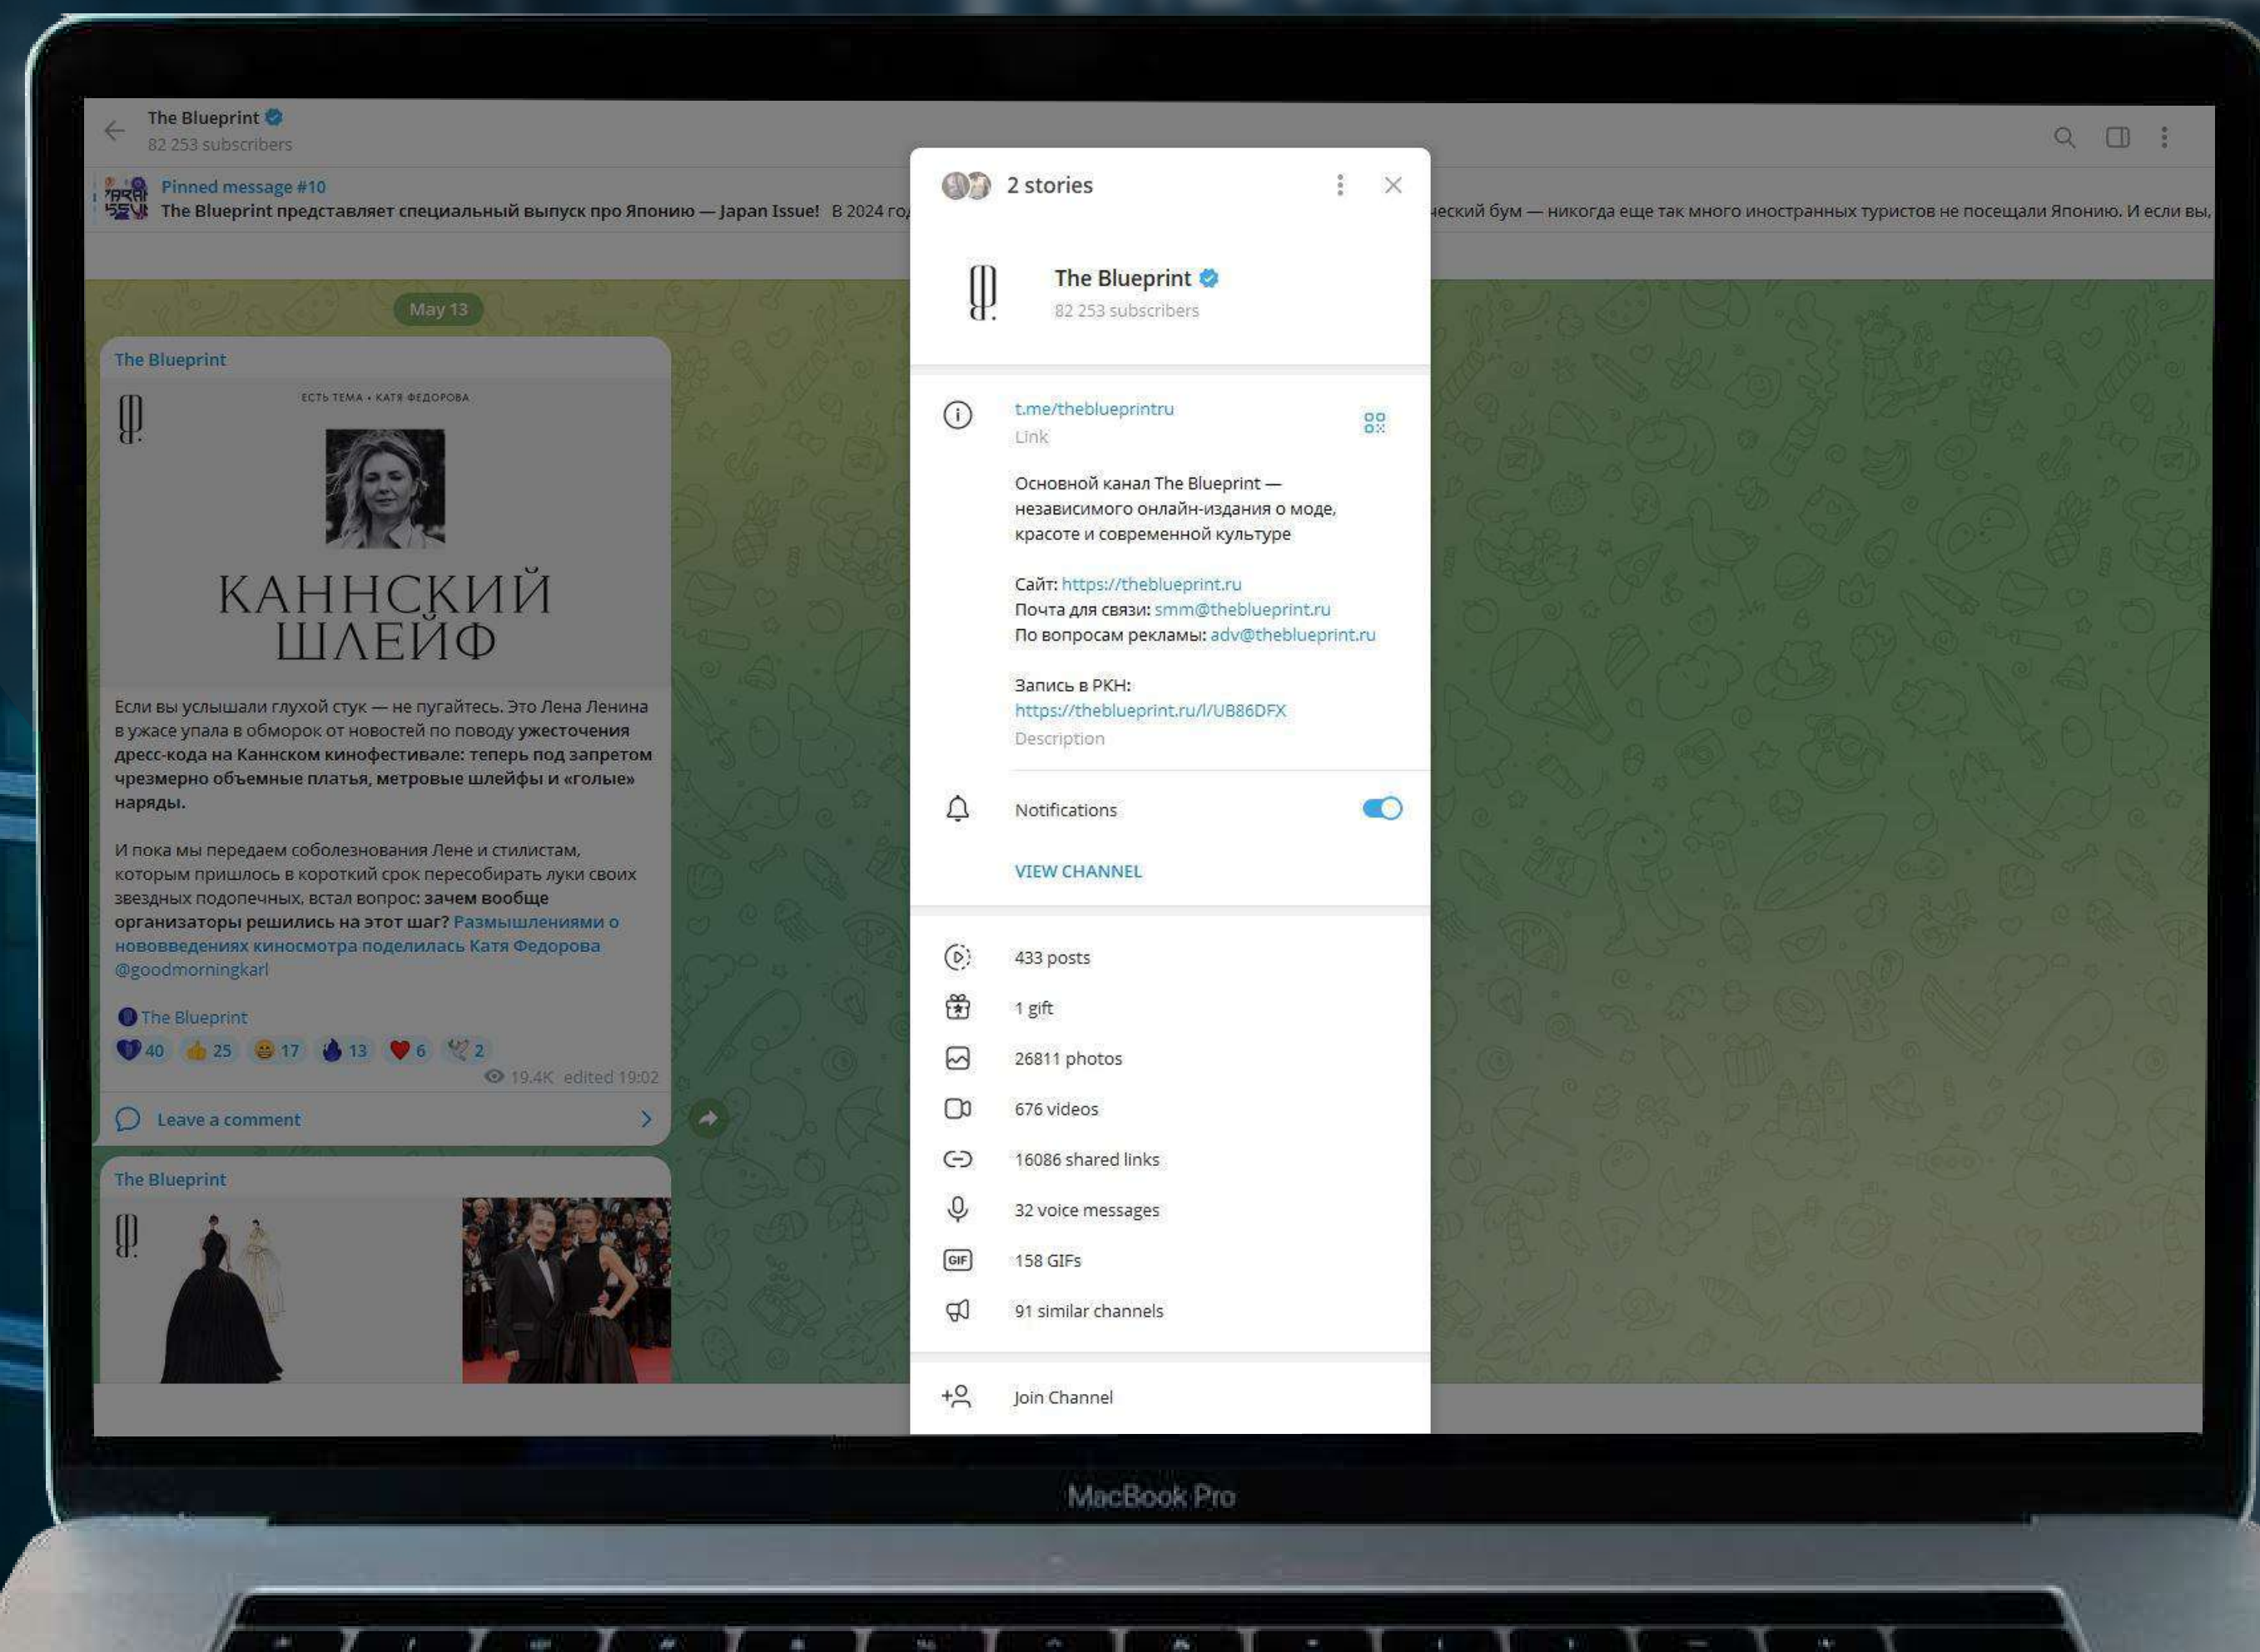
The Blueprint
82 253 subscribers

Pinned message #10
The Blueprint представляет специальный выпуск про Японию — Japan Issue! В 2024 го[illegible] ческий бум — никогда еще так много иностранных туристов не посещали Японию. И если вы,

May 13

The Blueprint

ЕСТЬ ТЕМА • КАТЯ ФЕДОРОВА

КАННСКИЙ ШЛЕЙФ

Если вы услышали глухой стук — не пугайтесь. Это Лена Ленина в ужасе упала в обморок от новостей по поводу ужесточения дресс-кода на Каннском кинофестивале: теперь под запретом чрезмерно объемные платья, метровые шлейфы и «голые» наряды.

И пока мы передаем соболезнования Лене и стилистам, которым пришлось в короткий срок пересобирать луки своих звездных подопечных, встал вопрос: зачем вообще организаторы решились на этот шаг? Размышлениями о нововведениях киносмотра поделилась Катя Федорова @goodmorningkarl

The Blueprint
40 25 17 13 6 2
19.4K edited 19:02

Leave a comment

The Blueprint

2 stories

The Blueprint
82 253 subscribers

t.me/theblueprintru
Link

Основной канал The Blueprint — независимого онлайн-издания о моде, красоте и современной культуре

Сайт: https://theblueprint.ru
Почта для связи: smm@theblueprint.ru
По вопросам рекламы: adv@theblueprint.ru

Запись в РКН:
https://theblueprint.ru/l/UB86DFX
Description

Notifications

VIEW CHANNEL

433 posts
1 gift
26811 photos
676 videos
16086 shared links
32 voice messages
158 GIFs
91 similar channels

Join Channel

MacBook Pro